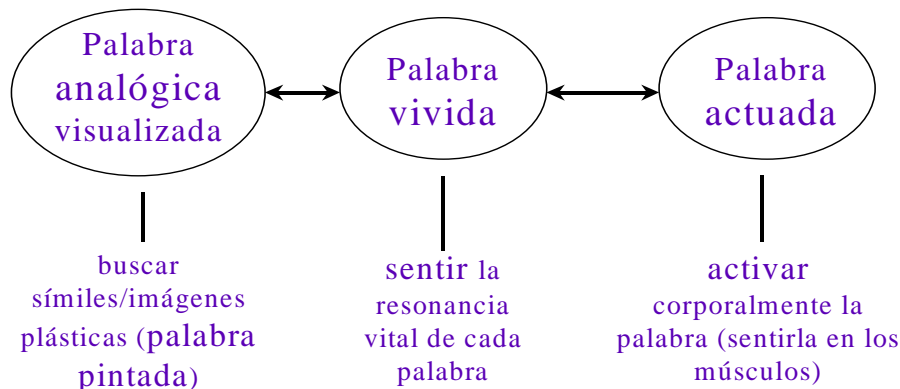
Palabra analógica visualizada

Palabra vivida

Palabra actuada

buscar símiles/imágenes plásticas (palabra pintada)

sentir la resonancia vital de cada palabra

activar corporalmente la palabra (sentirla en los músculos)